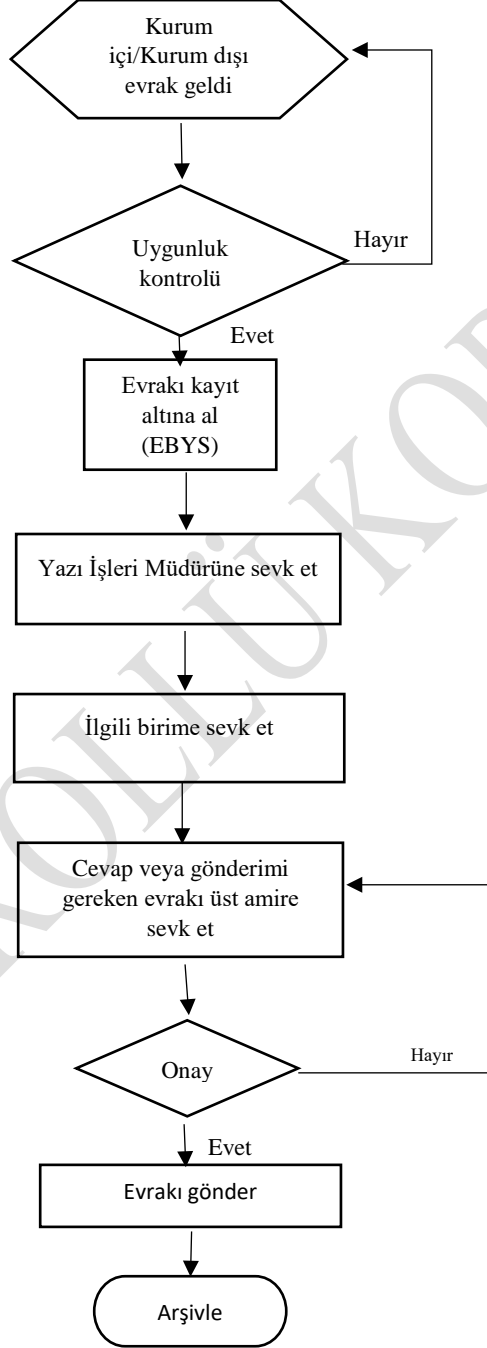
Kurum içi/Kurum dışı evrak geldi

Uygunluk kontrolü

Hayır

Evet

Evrakı kayıt altına al (EBYS)

Yazı İşleri Müdürüne sevk et

İlgili birime sevk et

Cevap veya gönderimi gereken evrakı üst amire sevk et

Onay

Hayır

Evet

Evrakı gönder

Arşivle

KONTROLLÜ KOPYA